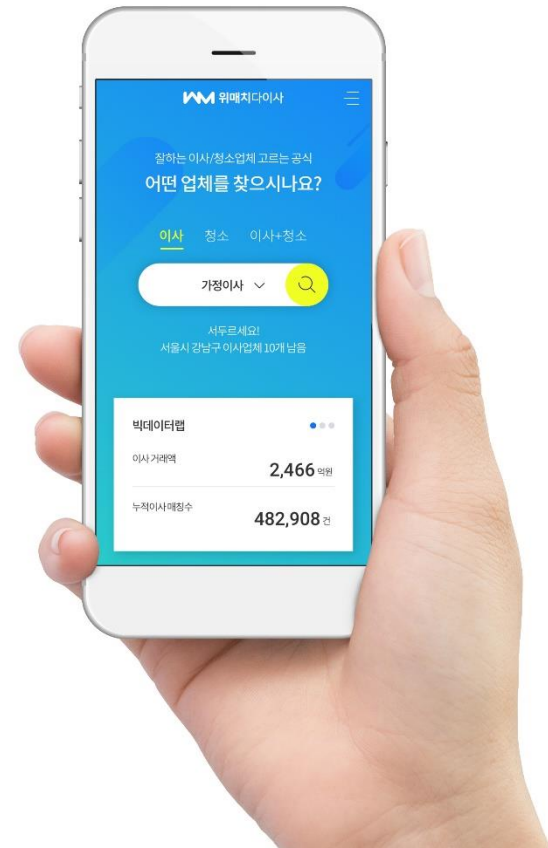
위매치다이사

잘하는 이사/청소업체 고르는 공식
어떤 업체를 찾으시나요?

이사 청소 이사+청소

가정이사

서두르세요!
서울시 강남구 이사업체 10개 남음

빅데이터랩

이사 거래액
2,466 억원

누적이사 매칭수
482,908 건